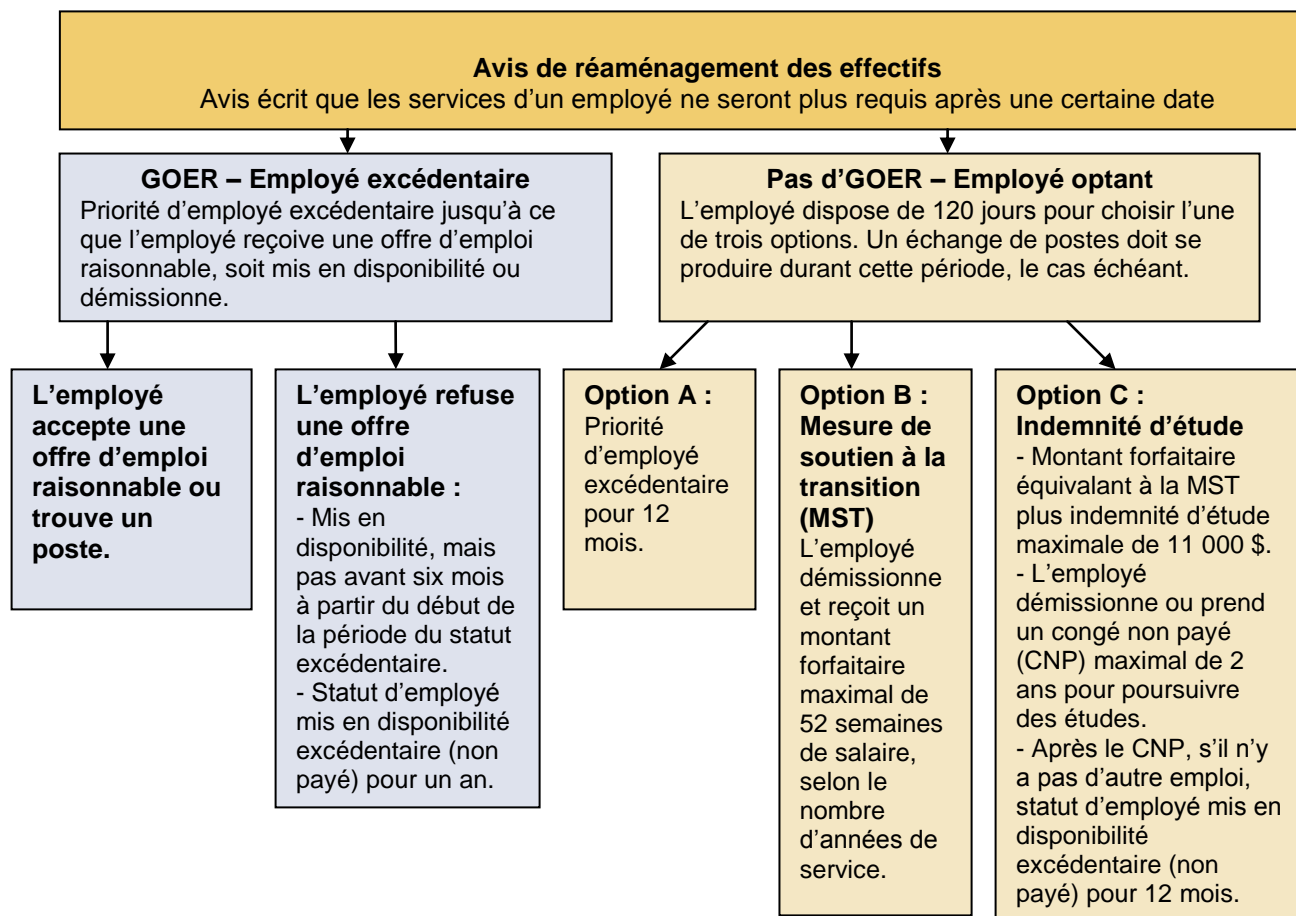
**Avis de réaménagement des effectifs**
Avis écrit que les services d'un employé ne seront plus requis après une certaine date

**GOER – Employé excédentaire**
Priorité d'employé excédentaire jusqu'à ce que l'employé reçoive une offre d'emploi raisonnable, soit mis en disponibilité ou démissionne.

**Pas d'GOER – Employé optant**
L'employé dispose de 120 jours pour choisir l'une de trois options. Un échange de postes doit se produire durant cette période, le cas échéant.

**L'employé accepte une offre d'emploi raisonnable ou trouve un poste.**

**L'employé refuse une offre d'emploi raisonnable :**
- Mis en disponibilité, mais pas avant six mois à partir du début de la période du statut excédentaire.
- Statut d'employé mis en disponibilité excédentaire (non payé) pour un an.

**Option A :**
Priorité d'employé excédentaire pour 12 mois.

**Option B : Mesure de soutien à la transition (MST)**
L'employé démissionne et reçoit un montant forfaitaire maximal de 52 semaines de salaire, selon le nombre d'années de service.

**Option C : Indemnité d'étude**
- Montant forfaitaire équivalant à la MST plus indemnité d'étude maximale de 11 000 $.
- L'employé démissionne ou prend un congé non payé (CNP) maximal de 2 ans pour poursuivre des études.
- Après le CNP, s'il n'y a pas d'autre emploi, statut d'employé mis en disponibilité excédentaire (non payé) pour 12 mois.